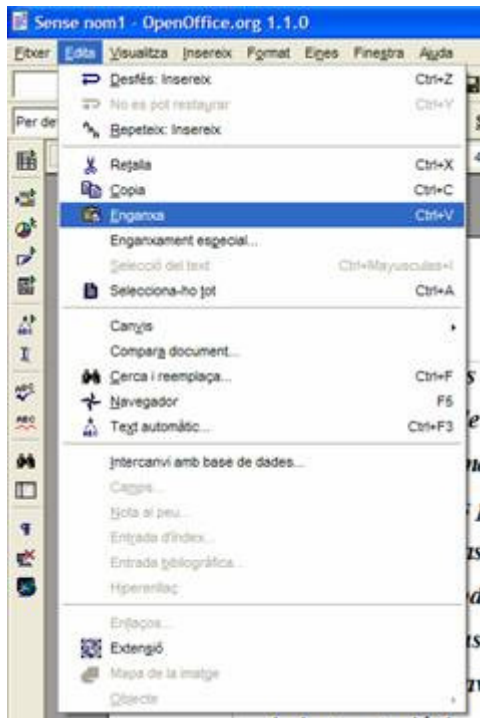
Sense nom1 - OpenOffice.org 1.1.0

Fitxer Edita Visualitza Insereix Format Eines Finestra Ajuda

Per de

Desfés: Insereix Ctrl+Z
No es pot restaurar Ctrl+Y
Repeteix: Insereix

Retalla Ctrl+X
Copia Ctrl+C
Enganxa Ctrl+V
Enganxament especial...
Selecció del text Ctrl+Majuscules+I
Selecciona-ho tot Ctrl+A

Canvis
Compara document...
Cerca i reemplaça... Ctrl+F
Navegador F5
Text automàtic... Ctrl+F3

Intercanvi amb base de dades...
Camps...
Nota al peu...
Entrada d'índex...
Entrada bibliogràfica...
Hiperenllaç

Enllaços...
Extensió
Mapa de la imatge
Objecte